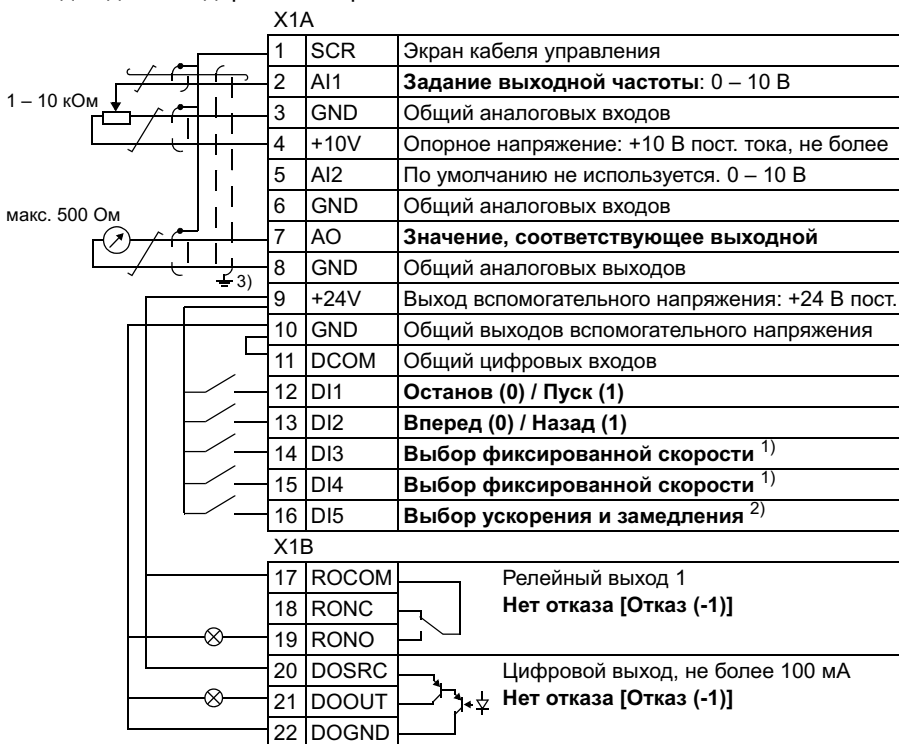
X1A

| | | |
|---|---|---|
| 1 | SCR | Экран кабеля управления |
| 2 | AI1 | **Задание выходной частоты**: 0 – 10 В |
| 3 | GND | Общий аналоговых входов |
| 4 | +10V | Опорное напряжение: +10 В пост. тока, не более |
| 5 | AI2 | По умолчанию не используется. 0 – 10 В |
| 6 | GND | Общий аналоговых входов |
| 7 | AO | **Значение, соответствующее выходной** |
| 8 | GND | Общий аналоговых выходов |
| 9 | +24V | Выход вспомогательного напряжения: +24 В пост. |
| 10 | GND | Общий выходов вспомогательного напряжения |
| 11 | DCOM | Общий цифровых входов |
| 12 | DI1 | **Останов (0) / Пуск (1)** |
| 13 | DI2 | **Вперед (0) / Назад (1)** |
| 14 | DI3 | **Выбор фиксированной скорости** $^{1)}$ |
| 15 | DI4 | **Выбор фиксированной скорости** $^{1)}$ |
| 16 | DI5 | **Выбор ускорения и замедления** $^{2)}$ |

X1B

| | | |
|---|---|---|
| 17 | ROCOM | Релейный выход 1 |
| 18 | RONC | **Нет отказа [Отказ (-1)]** |
| 19 | RONO | |
| 20 | DOSRC | Цифровой выход, не более 100 мА |
| 21 | DOOUT | **Нет отказа [Отказ (-1)]** |
| 22 | DOGND | |

1 – 10 кОм

макс. 500 Ом

3)